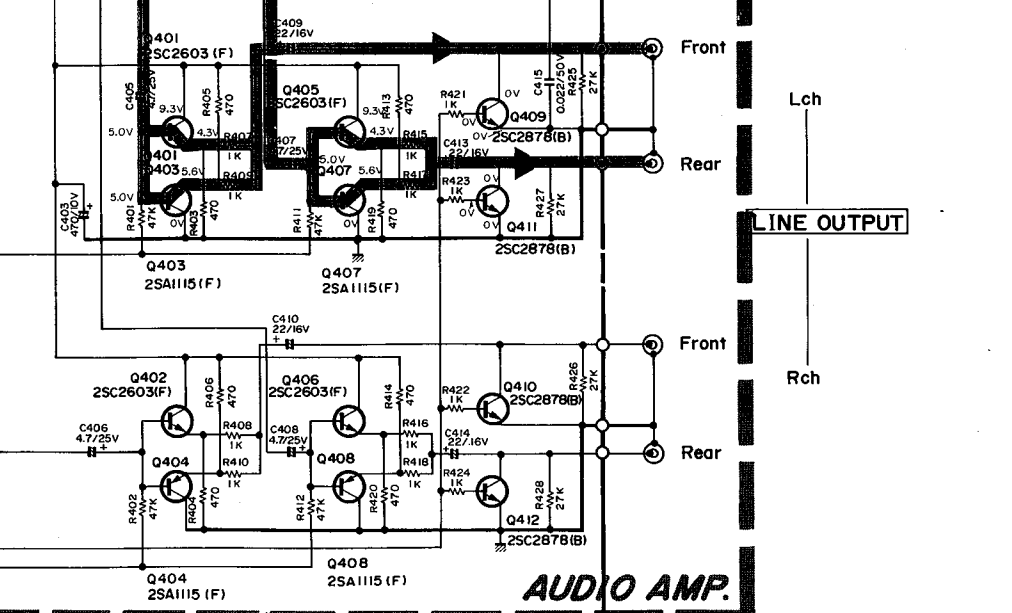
C409
22/16V
Q401
2SC2603(F)
C405
4.7/25V
R405
470
9.3V
4.3V
5.0V
Q401
Q403
5.6V
R407
1K
R409
1K
5.0V
C403
470/10V
R401
47K
0V
R403
470
Q405
2SC2603(F)
R413
470
9.3V
4.3V
C407
4.7/25V
5.0V
Q407
5.6V
R415
1K
R417
1K
R411
47K
0V
R419
470
R421
1K
0V
Q409
0V
2SC2878(B)
C413
22/16V
C415
0.022/50V
R425
27K
R423
1K
0V
Q411
2SC2878(B)
R427
27K
Front
Rear
Lch
LINE OUTPUT
Rch
Q403
2SA1115(F)
Q407
2SA1115(F)
C410
22/16V
Front
Q402
2SC2603(F)
R406
470
Q406
2SC2603(F)
R414
470
R422
1K
Q410
2SC2878(B)
R426
27K
C406
4.7/25V
R408
1K
C408
4.7/25V
R416
1K
C414
22/16V
Rear
Q404
R410
1K
Q408
R418
1K
R424
1K
R402
47K
R404
470
R412
47K
R420
470
Q412
R428
27K
2SC2878(B)
Q404
2SA1115(F)
Q408
2SA1115(F)
AUDIO AMP.